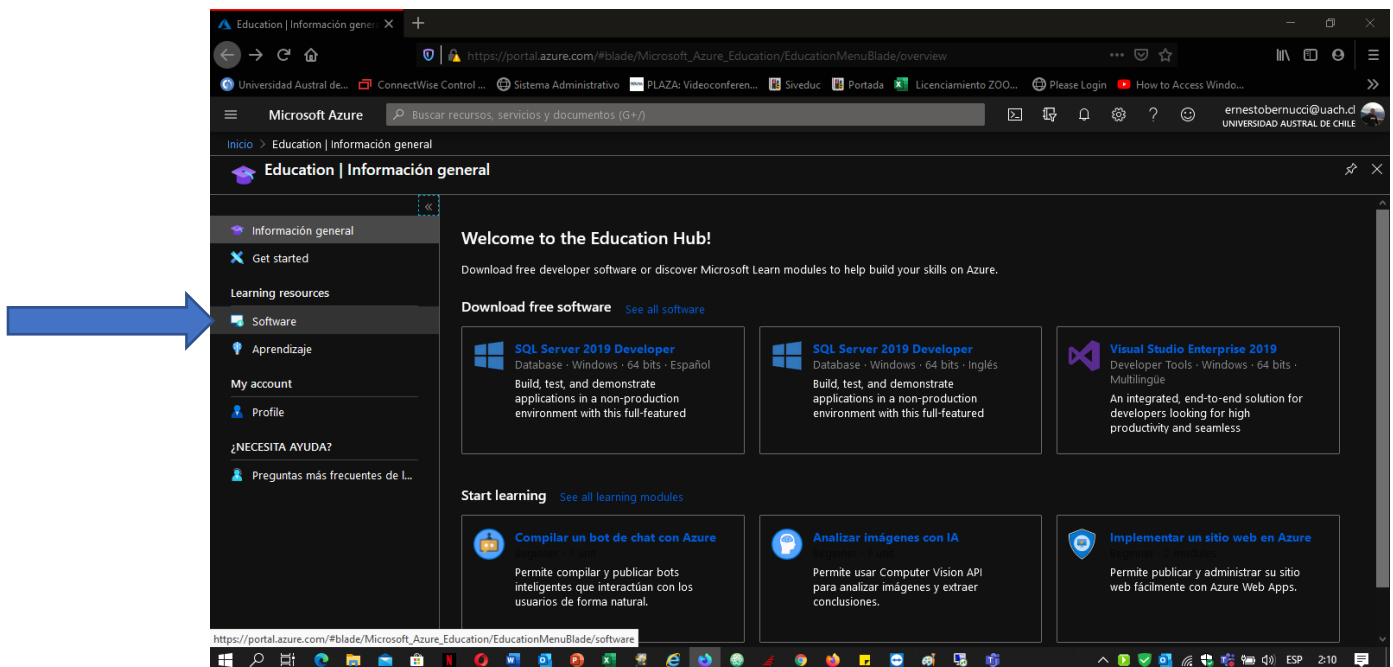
Education | Información genera ✕ +

https://portal.azure.com/#blade/Microsoft_Azure_Education/EducationMenuBlade/overview

Universidad Austral de... ConnectWise Control ... Sistema Administrativo PLAZA: Videoconferen... Siveduc Portada Licenciamiento ZOO... Please Login How to Access Windo...

Microsoft Azure Buscar recursos, servicios y documentos (G+/)

ernestobernucci@uach.cl
UNIVERSIDAD AUSTRAL DE CHILE

Inicio > Education | Información general

Education | Información general

«

Información general
Get started
Learning resources
Software
Aprendizaje
My account
Profile
¿NECESITA AYUDA?
Preguntas más frecuentes de l...

Welcome to the Education Hub!

Download free developer software or discover Microsoft Learn modules to help build your skills on Azure.

Download free software See all software

SQL Server 2019 Developer
Database · Windows · 64 bits · Español
Build, test, and demonstrate applications in a non-production environment with this full-featured

SQL Server 2019 Developer
Database · Windows · 64 bits · Inglés
Build, test, and demonstrate applications in a non-production environment with this full-featured

Visual Studio Enterprise 2019
Developer Tools · Windows · 64 bits · Multilingüe
An integrated, end-to-end solution for developers looking for high productivity and seamless

Start learning See all learning modules

Compilar un bot de chat con Azure
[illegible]
Permite compilar y publicar bots inteligentes que interactúan con los usuarios de forma natural.

Analizar imágenes con IA
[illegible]
Permite usar Computer Vision API para analizar imágenes y extraer conclusiones.

Implementar un sitio web en Azure
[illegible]
Permite publicar y administrar su sitio web fácilmente con Azure Web Apps.

https://portal.azure.com/#blade/Microsoft_Azure_Education/EducationMenuBlade/software

ESP 2:10